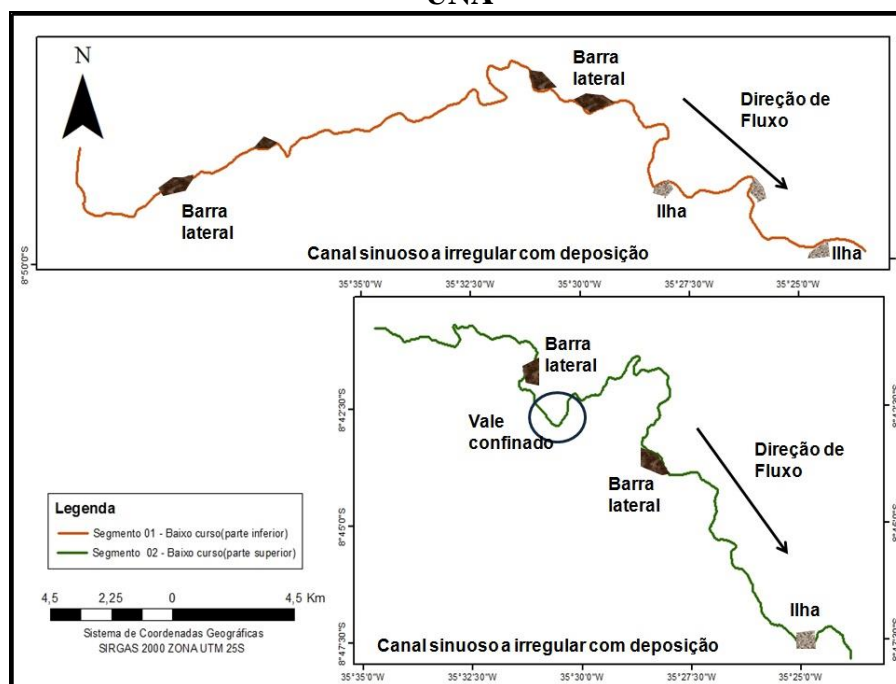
UNA

N

Barra lateral

Direção de Fluxo

Barra lateral

Ilha

Canal sinuoso a irregular com deposição

Ilha

8°50'0"S

35°35'0"W 35°32'30"W 35°30'0"W 35°27'30"W 35°25'0"W

Barra lateral

8°42'30"S

Vale confinado

Direção de Fluxo

Barra lateral

8°45'0"S

Ilha

Canal sinuoso a irregular com deposição

8°47'30"S

35°35'0"W 35°32'30"W 35°30'0"W 35°27'30"W 35°25'0"W

Legenda

Segmento 01 - Baixo curso(parte inferior)

Segmento 02 - Baixo curso(parte superior)

4,5 2,25 0 4,5 Km

Sistema de Coordenadas Geográficas
SIRGAS 2000 ZONA UTM 25S